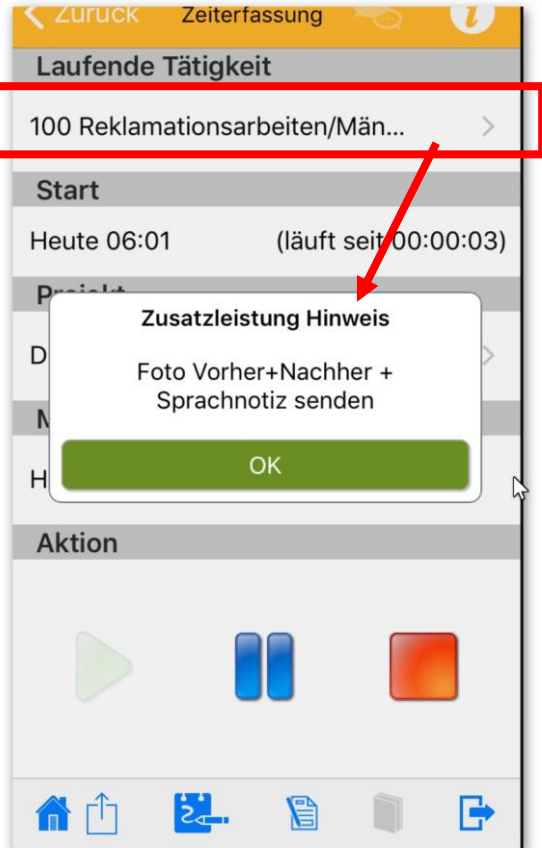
Zurück Zeiterfassung

Laufende Tätigkeit

100 Reklamationsarbeiten/Män...

Start

Heute 06:01 (läuft seit 00:00:03)

Projekt

D

M

H

Zusatzleistung Hinweis

Foto Vorher+Nachher + Sprachnotiz senden

OK

Aktion